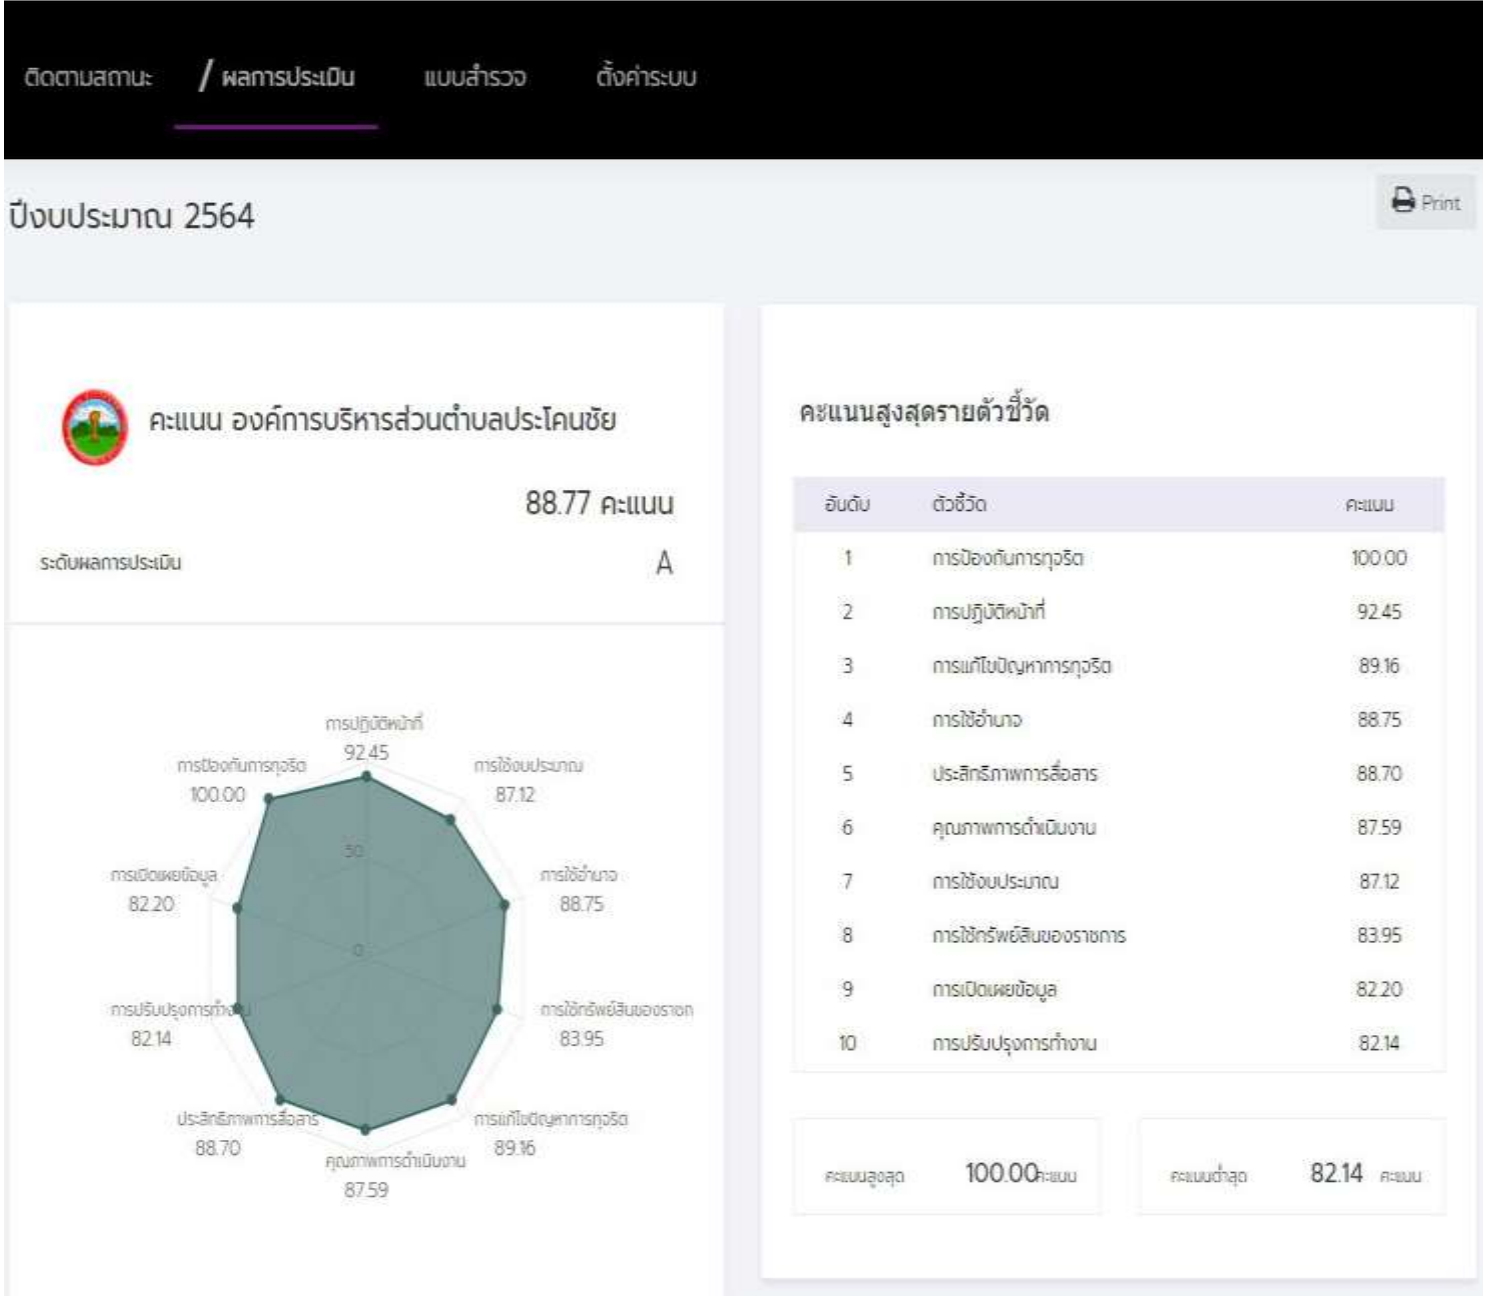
ติดตามสถานะ / ผลการประเมิน แบบสำรวจ ตั้งค่าระบบ

ปีงบประมาณ 2564

Print

คะแนน องค์การบริหารส่วนตำบลประโคนชัย

88.77 คะแนน

ระดับผลการประเมิน A

การปฏิบัติหน้าที่ 92.45
การใช้งบประมาณ 87.12
การใช้อำนาจ 88.75
การใช้ทรัพย์สินของราชการ 83.95
การแก้ไขปัญหาการทุจริต 89.16
คุณภาพการดำเนินงาน 87.59
ประสิทธิภาพการสื่อสาร 88.70
การปรับปรุงการทำงาน 82.14
การเปิดเผยข้อมูล 82.20
การป้องกันการทุจริต 100.00
50
0

คะแนนสูงสุดรายตัวชี้วัด

| อันดับ | ตัวชี้วัด | คะแนน |
|---|---|---|
| 1 | การป้องกันการทุจริต | 100.00 |
| 2 | การปฏิบัติหน้าที่ | 92.45 |
| 3 | การแก้ไขปัญหาการทุจริต | 89.16 |
| 4 | การใช้อำนาจ | 88.75 |
| 5 | ประสิทธิภาพการสื่อสาร | 88.70 |
| 6 | คุณภาพการดำเนินงาน | 87.59 |
| 7 | การใช้งบประมาณ | 87.12 |
| 8 | การใช้ทรัพย์สินของราชการ | 83.95 |
| 9 | การเปิดเผยข้อมูล | 82.20 |
| 10 | การปรับปรุงการทำงาน | 82.14 |

คะแนนสูงสุด 100.00 คะแนน

คะแนนต่ำสุด 82.14 คะแนน